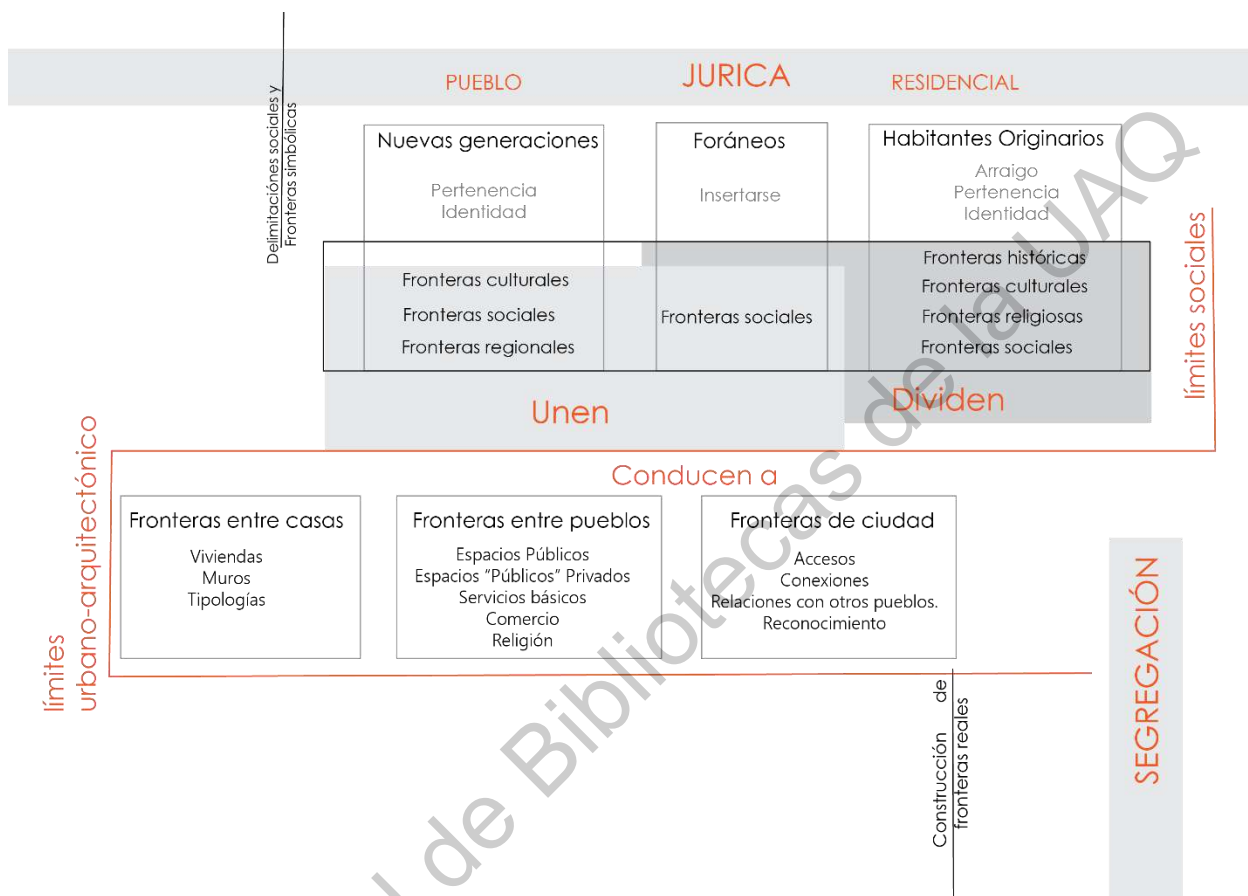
PUEBLO JURICA RESIDENCIAL

Delimitaciónes sociales y Fronteras simbolicas

Nuevas generaciones
Pertenencia
Identidad

Foráneos
Insertarse

Habitantes Originarios
Arraigo
Pertenencia
Identidad

Fronteras culturales
Fronteras sociales
Fronteras regionales

Fronteras sociales

Fronteras históricas
Fronteras culturales
Fronteras religiosas
Fronteras sociales

límites sociales

Unen

Dividen

límites urbano-arquitectónico

Conducen a

Fronteras entre casas
Viviendas
Muros
Tipologías

Fronteras entre pueblos
Espacios Públicos
Espacios "Públicos" Privados
Servicios básicos
Comercio
Religión

Fronteras de ciudad
Accesos
Conexiones
Relaciones con otros pueblos.
Reconocimiento

SEGREGACIÓN

Construcción de fronteras reales

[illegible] de Bibliotecas de la UAQ